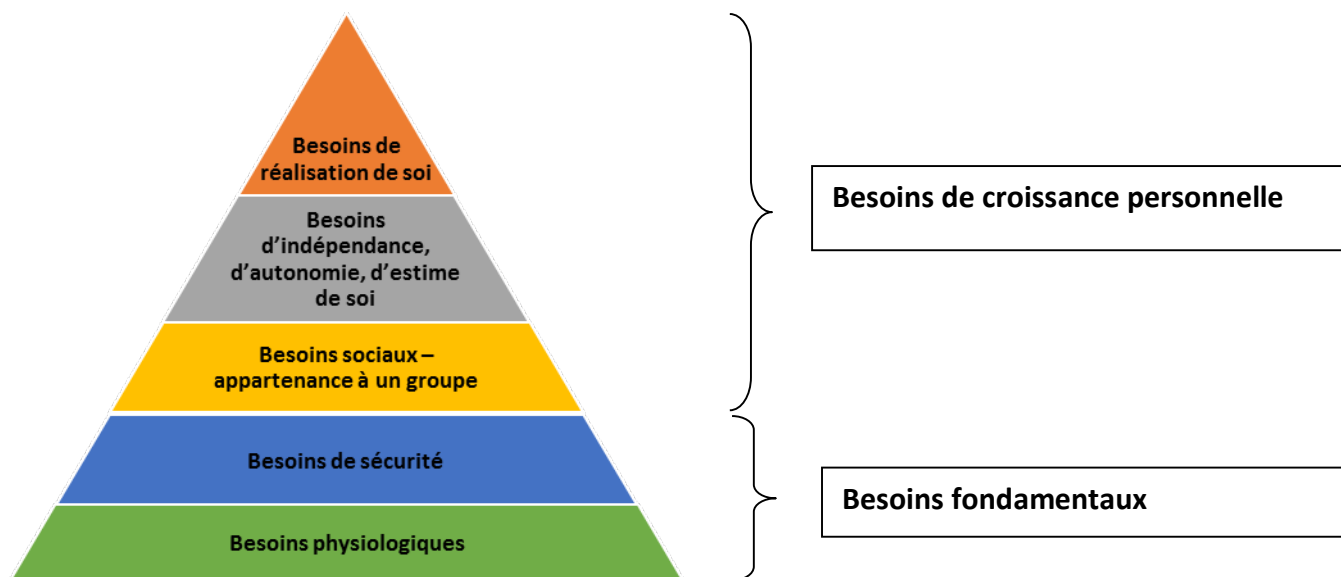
Besoins de réalisation de soi

Besoins d'indépendance, d'autonomie, d'estime de soi

Besoins sociaux – appartenance à un groupe

Besoins de sécurité

Besoins physiologiques

Besoins de croissance personnelle

Besoins fondamentaux